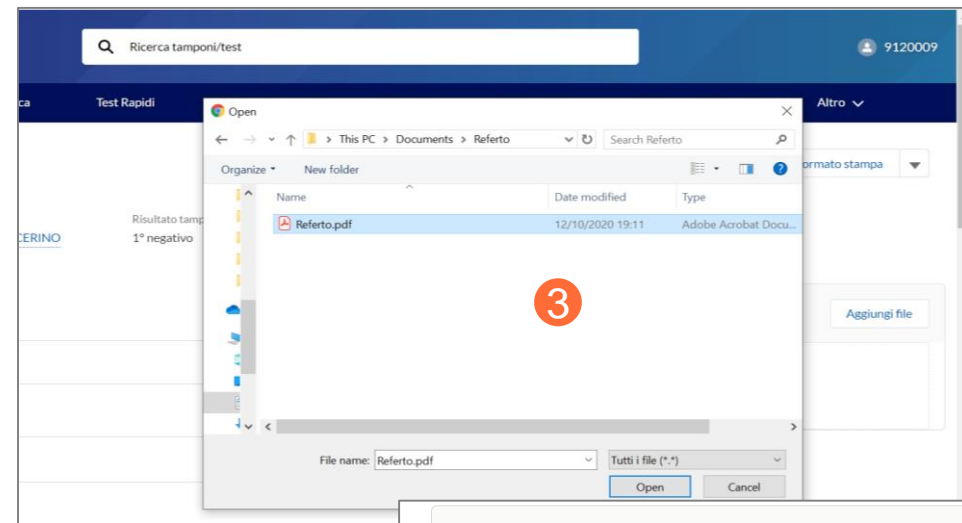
Ricerca tamponi/test

9120009

ca

Test Rapidi

Altro

Open

This PC > Documents > Referto

Search Referto

Organize

New folder

ormato stampa

Name

Date modified

Type

Risultato tamp

CERINO

1° negativo

Referto.pdf

12/10/2020 19:11

Adobe Acrobat Docu...

3

Aggiungi file

File name:

Referto.pdf

Tutti i file (*.*)

Open

Cancel